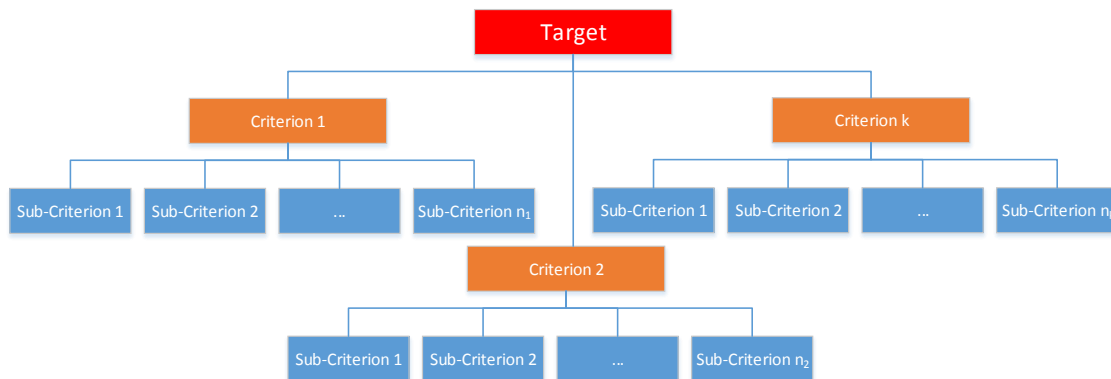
Target

Criterion 1

Sub-Criterion 1

Sub-Criterion 2

...

Sub-Criterion $n_1$

Criterion k

Sub-Criterion 1

Sub-Criterion 2

...

Sub-Criterion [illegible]

Criterion 2

Sub-Criterion 1

Sub-Criterion 2

...

Sub-Criterion $n_2$